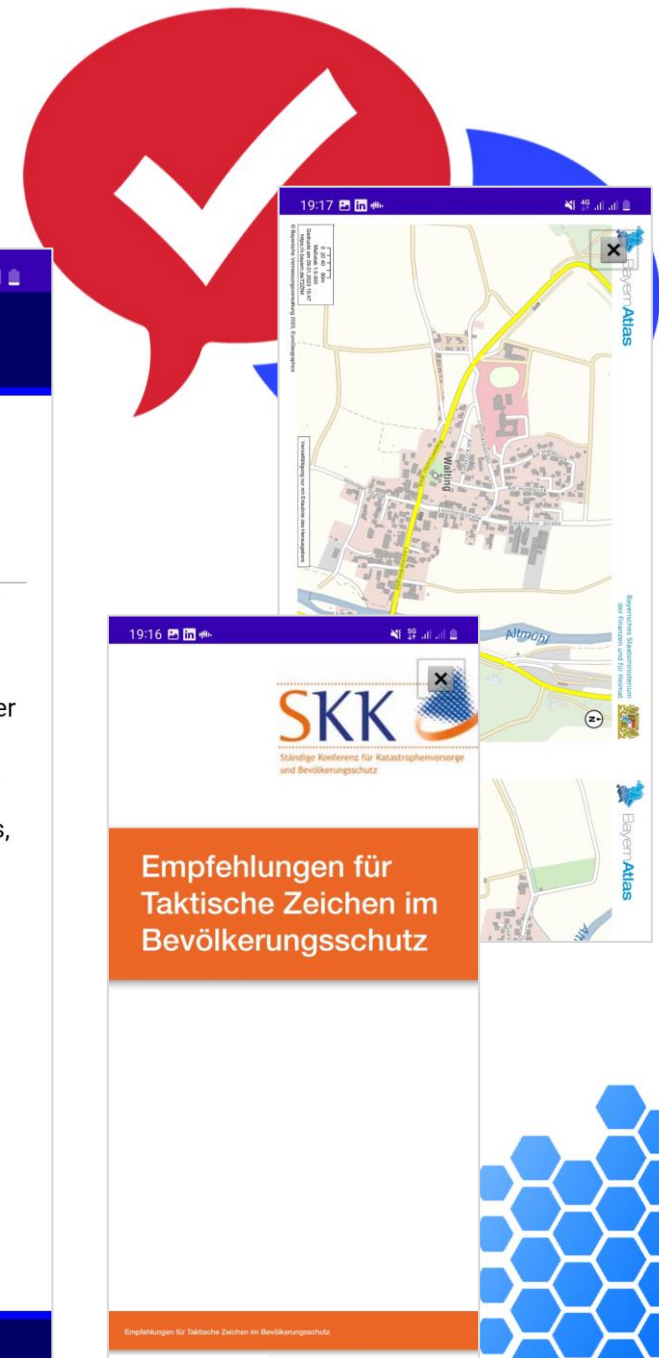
19:17

BayernAtlas

Walting

Altmühl

Bayerisches Staatsministerium der Finanzen und für Heimat

BayernAtlas

19:16

×

SKK
Ständige Konferenz für Katastrophenvorsorge und Bevölkerungsschutz

Empfehlungen für Taktische Zeichen im Bevölkerungsschutz

Empfehlungen für Taktische Zeichen im Bevölkerungsschutz

er

s,